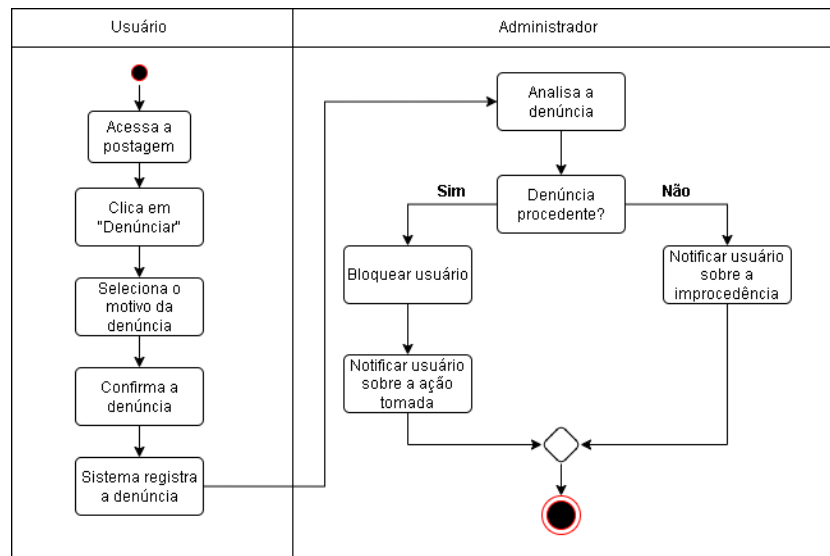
Usuário

Administrador

Acessa a postagem

Clica em "Denúnciar"

Seleciona o motivo da denúncia

Confirma a denúncia

Sistema registra a denúncia

Analisa a denúncia

Denúncia procedente?

Sim

Não

Bloquear usuário

Notificar usuário sobre a ação tomada

Notificar usuário sobre a improcedência